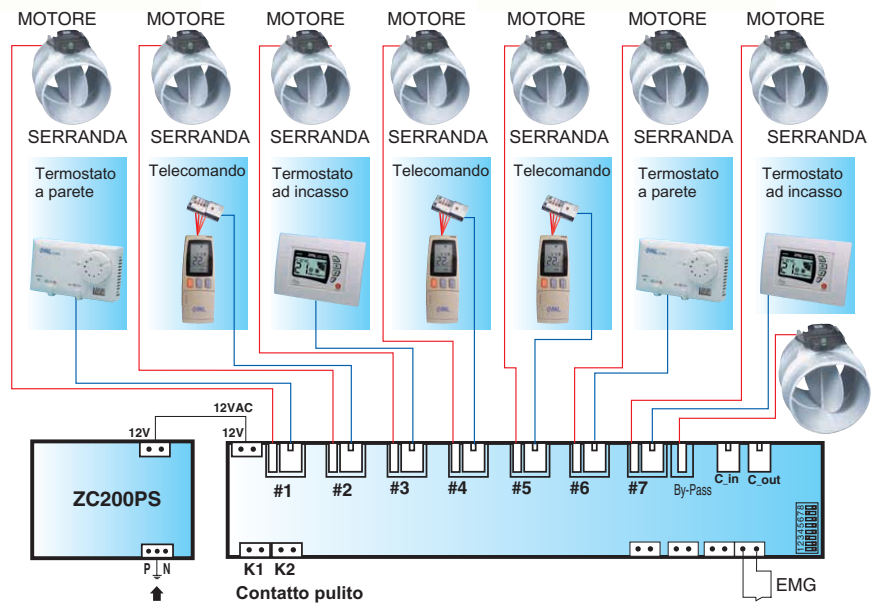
MOTORE MOTORE MOTORE MOTORE MOTORE MOTORE MOTORE

SERRANDA SERRANDA SERRANDA SERRANDA SERRANDA SERRANDA SERRANDA

Termostato a parete

Telecomando

Termostato ad incasso

Telecomando

Telecomando

Termostato a parete

Termostato ad incasso

12VAC

12V

12V

ZC200PS

P N

#1 #2 #3 #4 #5 #6 #7 By-Pass C_in C_out

12345678

K1 K2

Contatto pulito

EMG